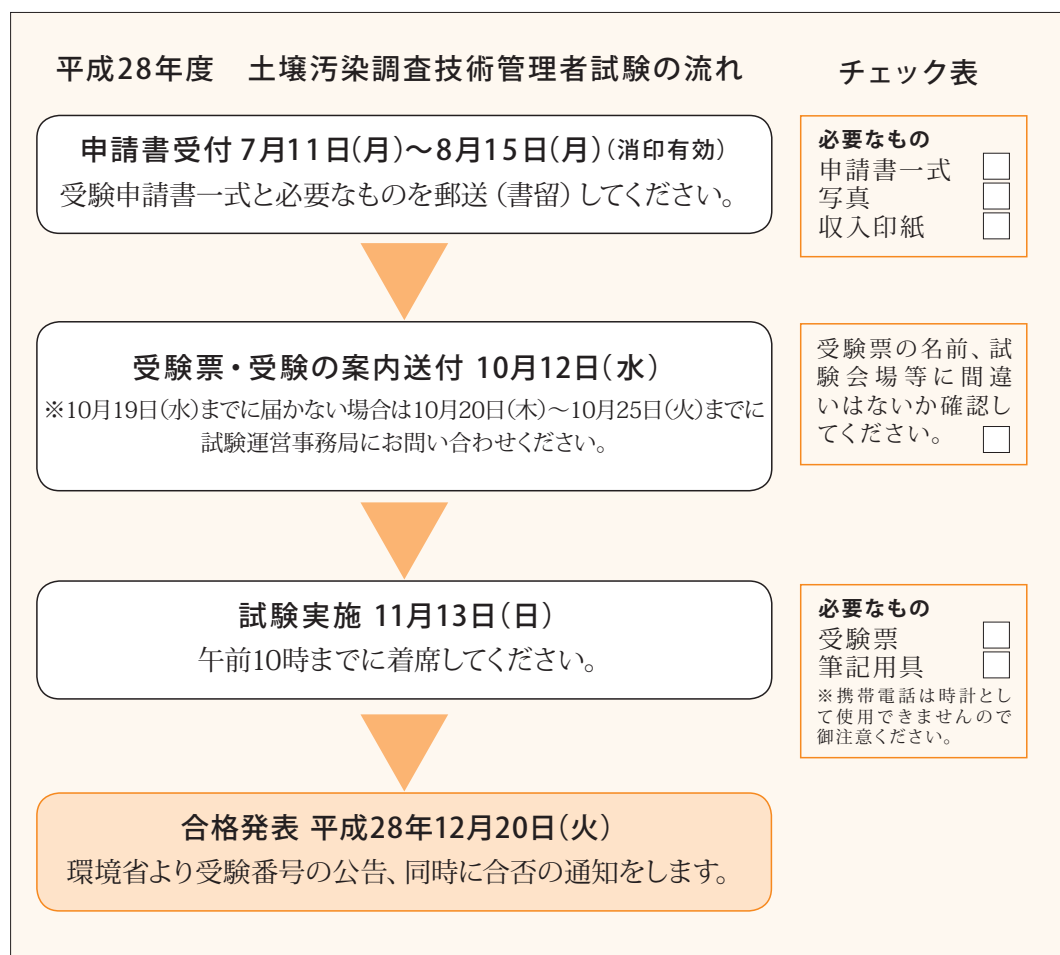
平成28年度　土壌汚染調査技術管理者試験の流れ

チェック表

申請書受付 7月11日(月)〜8月15日(月)(消印有効)
受験申請書一式と必要なものを郵送(書留)してください。

必要なもの
申請書一式 □
写真 □
収入印紙 □

受験票・受験の案内送付 10月12日(水)
※10月19日(水)までに届かない場合は10月20日(木)〜10月25日(火)までに試験運営事務局にお問い合わせください。

受験票の名前、試験会場等に間違いはないか確認してください。 □

試験実施 11月13日(日)
午前10時までに着席してください。

必要なもの
受験票 □
筆記用具 □
※携帯電話は時計として使用できませんので御注意ください。

合格発表 平成28年12月20日(火)
環境省より受験番号の公告、同時に合否の通知をします。